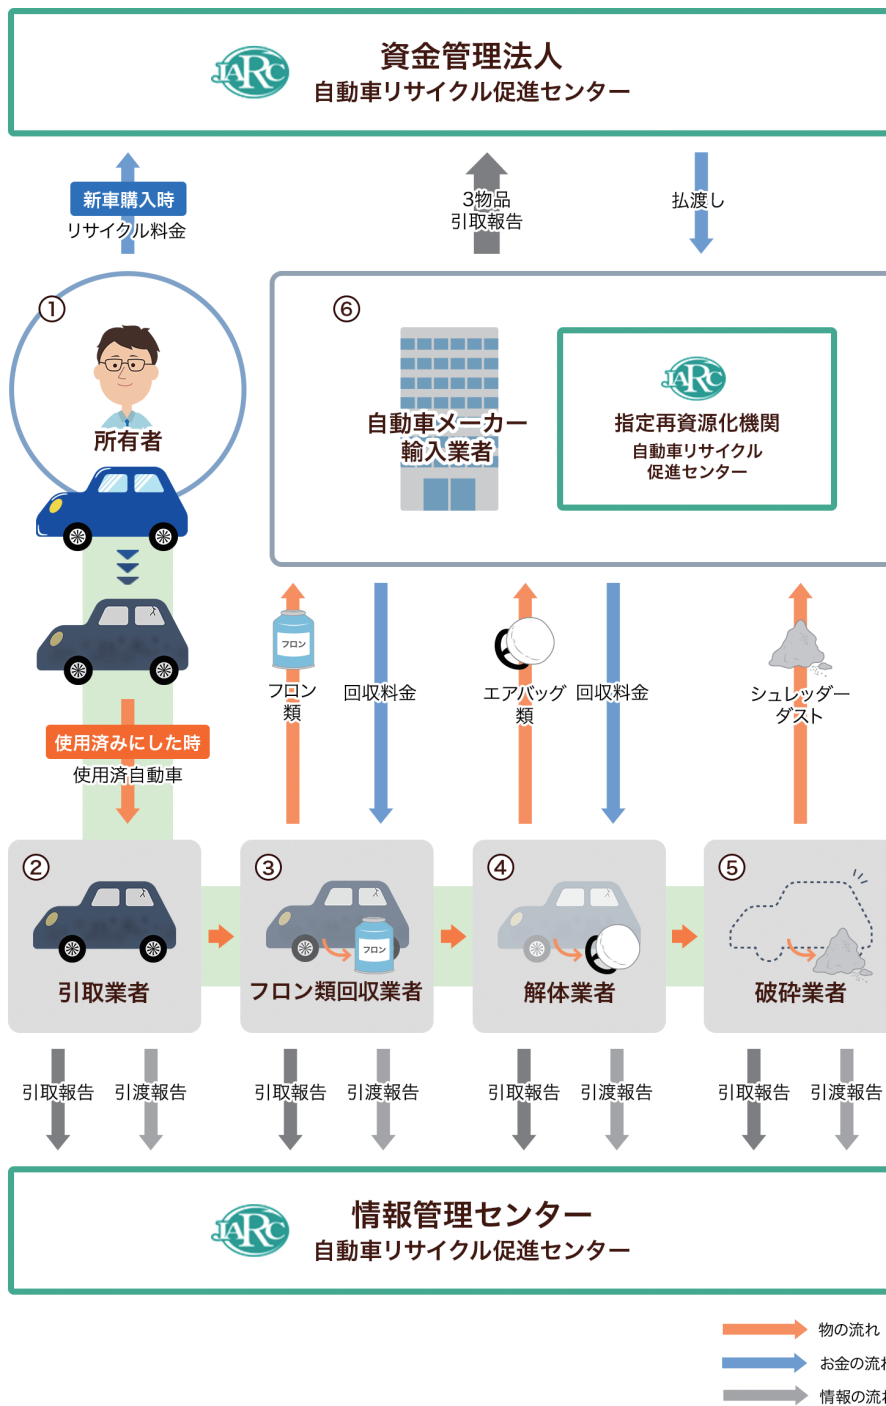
JARC
資金管理法人
自動車リサイクル促進センター

新車購入時
リサイクル料金

3物品
引取報告

払渡し

①
所有者

⑥
自動車メーカー
輸入業者

JARC
指定再資源化機関
自動車リサイクル
促進センター

フロン

フロン
類

回収料金

エアバッグ
類

回収料金

シュレッダー
ダスト

使用済みにした時
使用済自動車

②
引取業者

③
フロン
フロン類回収業者

④
解体業者

⑤
破砕業者

引取報告 引渡報告 引取報告 引渡報告 引取報告 引渡報告 引取報告 引渡報告

JARC
情報管理センター
自動車リサイクル促進センター

物の流れ
お金の流れ
情報の流れ